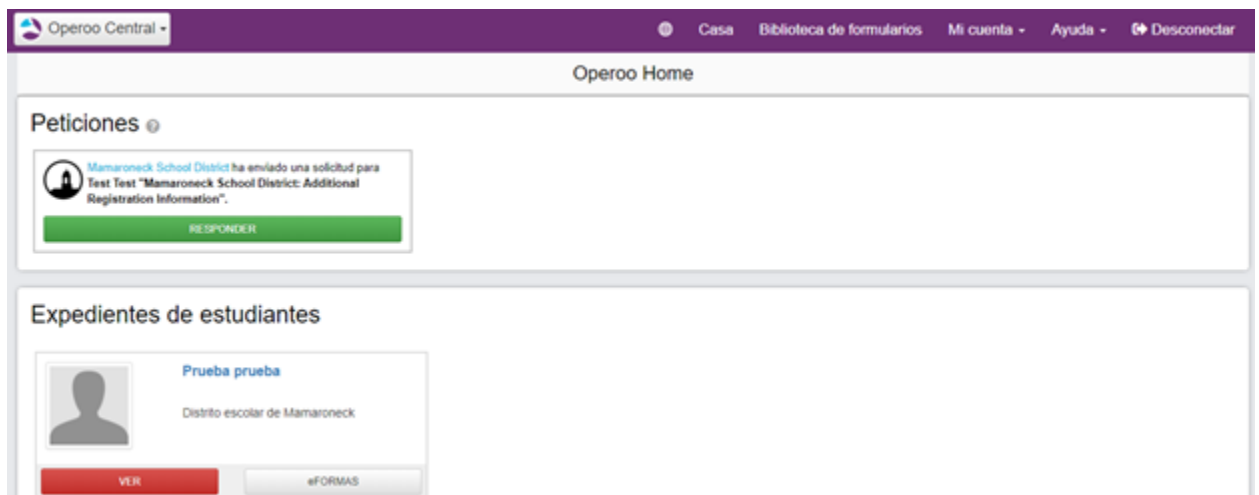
Operoo Central

Casa Biblioteca de formularios Mi cuenta Ayuda Desconectar

Operoo Home

Peticiones

Mamaroneck School District ha enviado una solicitud para Test Test "Mamaroneck School District: Additional Registration Information".

RESPONDER

Expedientes de estudiantes

Prueba prueba

Distrito escolar de Mamaroneck

VER

eFORMAS